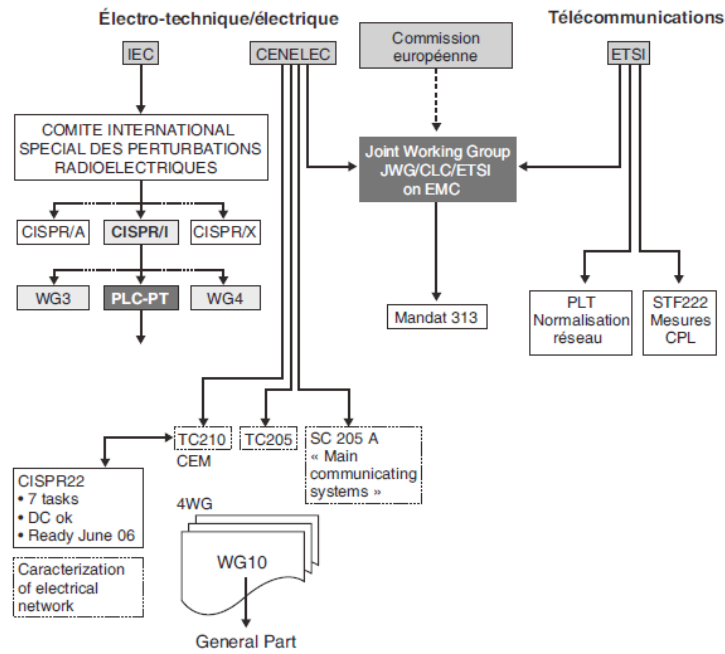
Électro-technique/électrique

Télécommunications

IEC

CENELEC

Commission européenne

ETSI

COMITE INTERNATIONAL SPECIAL DES PERTURBATIONS RADIOELECTRIQUES

Joint Working Group JWG/CLC/ETSI on EMC

CISPR/A

CISPR/I

CISPR/X

WG3

PLC-PT

WG4

Mandat 313

PLT Normalisation réseau

STF222 Mesures CPL

TC210 CEM

TC205

SC 205 A « Main communicating systems »

CISPR22
• 7 tasks
• DC ok
• Ready June 06

Caracterization of electrical network

4WG

WG10

General Part